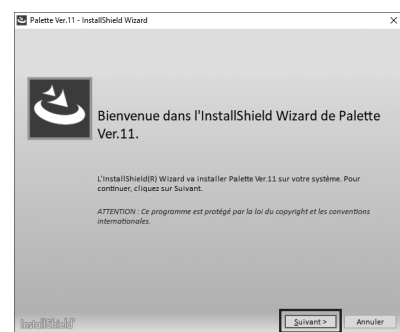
Palette Ver.11 - InstallShield Wizard

×

Bienvenue dans l'InstallShield Wizard de Palette Ver.11.

L'InstallShield(R) Wizard va installer Palette Ver.11 sur votre système. Pour continuer, cliquez sur Suivant.

ATTENTION : Ce programme est protégé par la loi du copyright et les conventions internationales.

InstallShield

Suivant >

Annuler